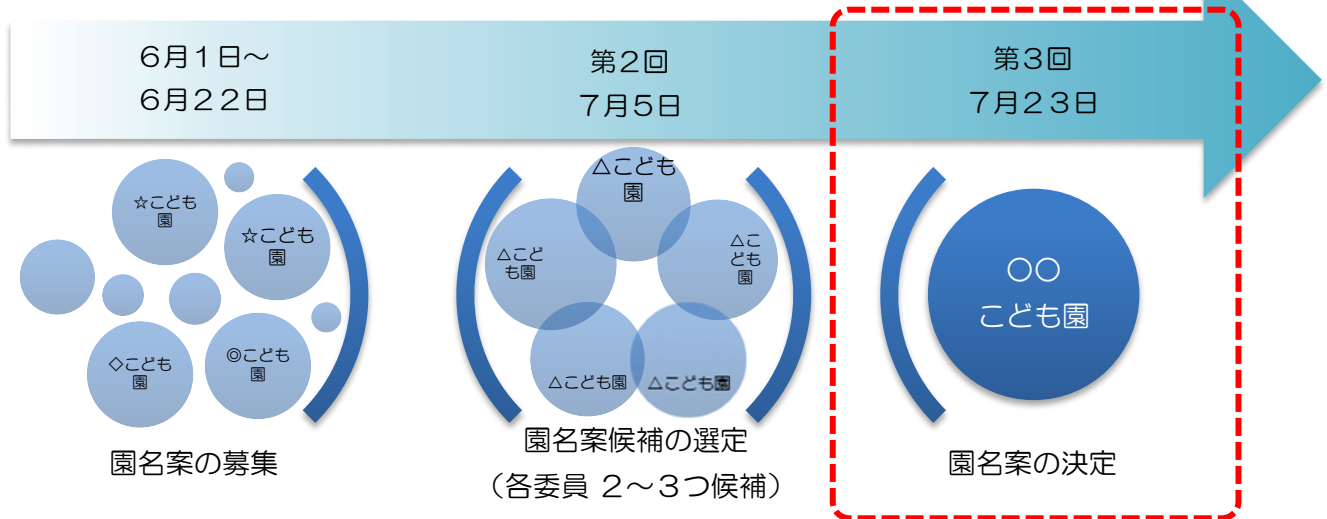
6月1日～
6月22日

第2回
7月5日

第3回
7月23日

☆こども園
☆こども園
◇こども園
◎こども園

園名案の募集

△こども園
△こども園
△こども園
△こども園
△こども園

園名案候補の選定
（各委員 2～3つ候補）

○○
こども園

園名案の決定